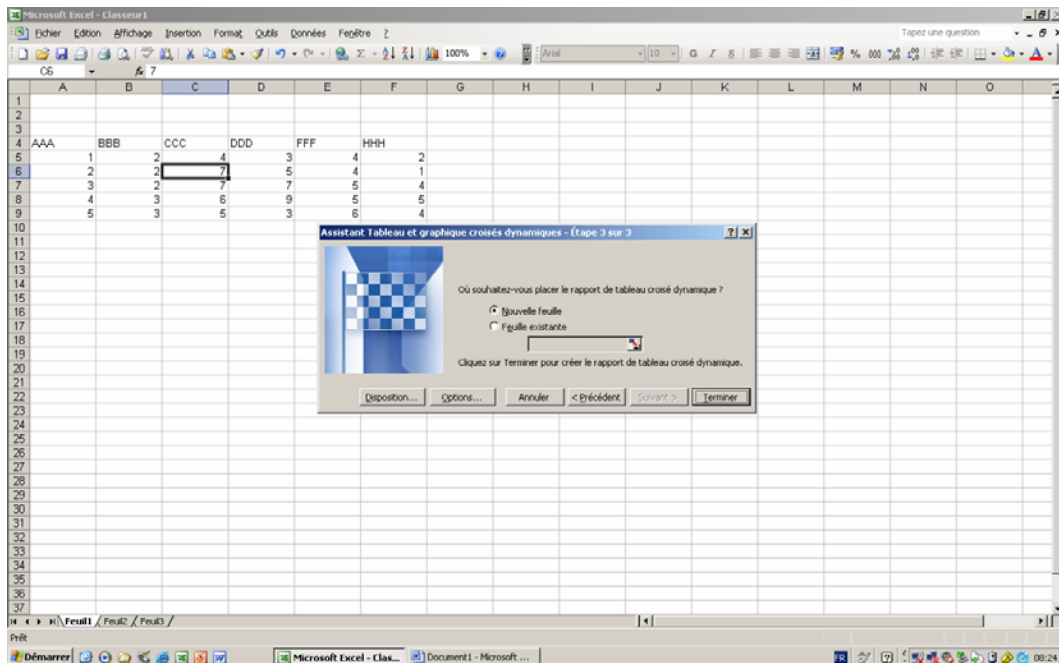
Microsoft Excel - Classeur1

Fichier Edition Affichage Insertion Format Outils Données Fenêtre ?

Tapez une question

100%

Arial

10

C6 fx 7

| | A | B | C | D | E | F | G | H | I | J | K | L | M | N | O |
|---|---|---|---|---|---|---|---|---|---|---|---|---|---|---|---|
| 1 | | | | | | | | | | | | | | | |
| 2 | | | | | | | | | | | | | | | |
| 3 | | | | | | | | | | | | | | | |
| 4 | AAA | BBB | CCC | DDD | FFF | HHH | | | | | | | | | |
| 5 | 1 | 2 | 4 | 3 | 4 | 2 | | | | | | | | | |
| 6 | 2 | 2 | 7 | 5 | 4 | 1 | | | | | | | | | |
| 7 | 3 | 2 | 7 | 7 | 5 | 4 | | | | | | | | | |
| 8 | 4 | 3 | 6 | 9 | 5 | 5 | | | | | | | | | |
| 9 | 5 | 3 | 5 | 3 | 6 | 4 | | | | | | | | | |

10 11 12 13 14 15 16 17 18 19 20 21 22 23 24 25 26 27 28 29 30 31 32 33 34 35 36 37

Assistant Tableau et graphique croisés dynamiques - Étape 3 sur 3

Où souhaitez-vous placer le rapport de tableau croisé dynamique ?

Nouvelle feuille

Feuille existante

Cliquez sur Terminer pour créer le rapport de tableau croisé dynamique.

Disposition... Options... Annuler < Précédent Suivant > Terminer

Feuil1 Feuil2 Feuil3

Prêt

Démarrer Microsoft Excel - Clas... Document1 - Microsoft ... 08:24